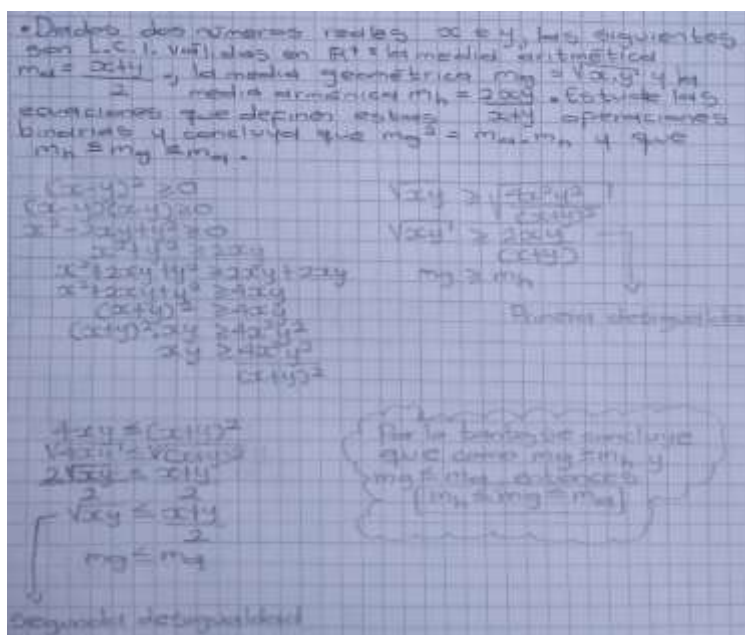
• Dados dos números reales $x$ e $y$, las siguientes son L.C.I. válidas en $\mathbb{R}^+$: la media aritmética $m_a = \frac{x+y}{2}$, la media geométrica $m_g = \sqrt{x.y}$ y la media armónica $m_h = \frac{2xy}{x+y}$. Estudie las ecuaciones que definen estas operaciones binarias y concluya que $m_g^2 = m_a . m_h$ y que $m_h \leq m_g \leq m_a$.

$(x-y)^2 \geq 0$
$(x-y)(x-y) \geq 0$
$x^2 - 2xy + y^2 \geq 0$
$x^2 + y^2 \geq 2xy$
$x^2 + 2xy + y^2 \geq 2xy + 2xy$
$x^2 + 2xy + y^2 \geq 4xy$
$(x+y)^2 \geq 4xy$
$(x+y)^2 . xy \geq 4x^2y^2$
$xy \geq \frac{4x^2y^2}{(x+y)^2}$

$\sqrt{xy} \geq \sqrt{\frac{4x^2y^2}{(x+y)^2}}$
$\sqrt{xy} \geq \frac{2xy}{(x+y)}$
$m_g \geq m_h$

Primera desigualdad

$4xy \leq (x+y)^2$
$\sqrt{4xy} \leq \sqrt{(x+y)^2}$
$\frac{2\sqrt{xy}}{2} \leq \frac{x+y}{2}$
$\sqrt{xy} \leq \frac{x+y}{2}$
$m_g \leq m_a$

Segunda desigualdad

Por lo tanto se concluye que como $m_g \geq m_h$ y $m_g \leq m_a$ entonces $[m_h \leq m_g \leq m_a]$